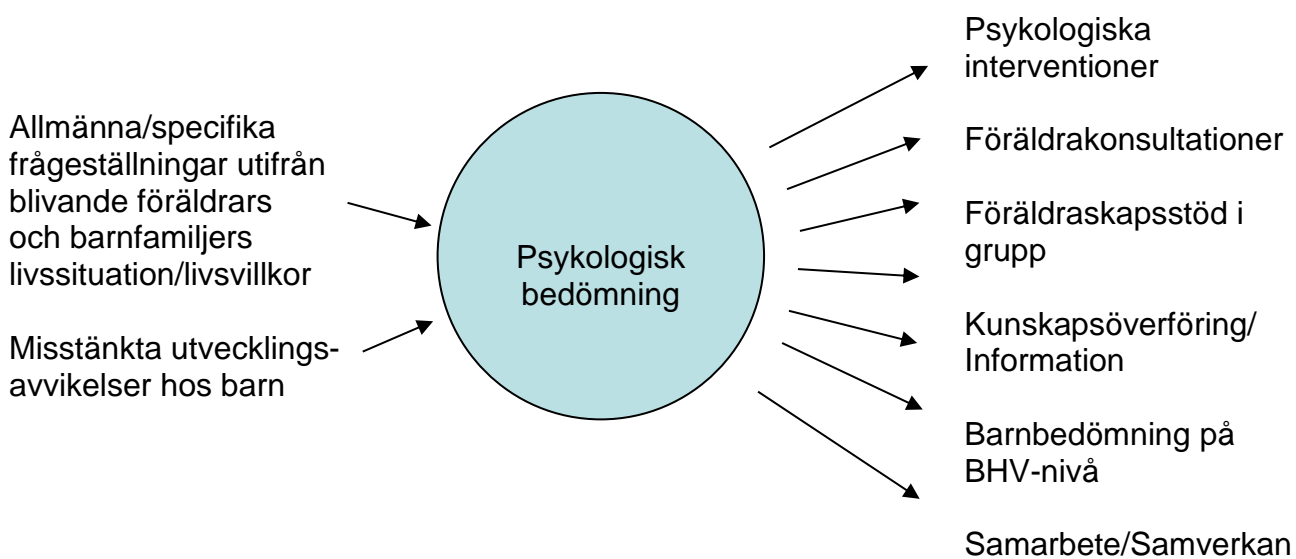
Allmänna/specifika frågeställningar utifrån blivande föräldrars och barnfamiljers livssituation/livsvillkor

Misstänkta utvecklings-avvikelser hos barn

Psykologisk bedömning

Psykologiska interventioner

Föräldrakonsultationer

Föräldraskapsstöd i grupp

Kunskapsöverföring/ Information

Barnbedömning på BHV-nivå

Samarbete/Samverkan